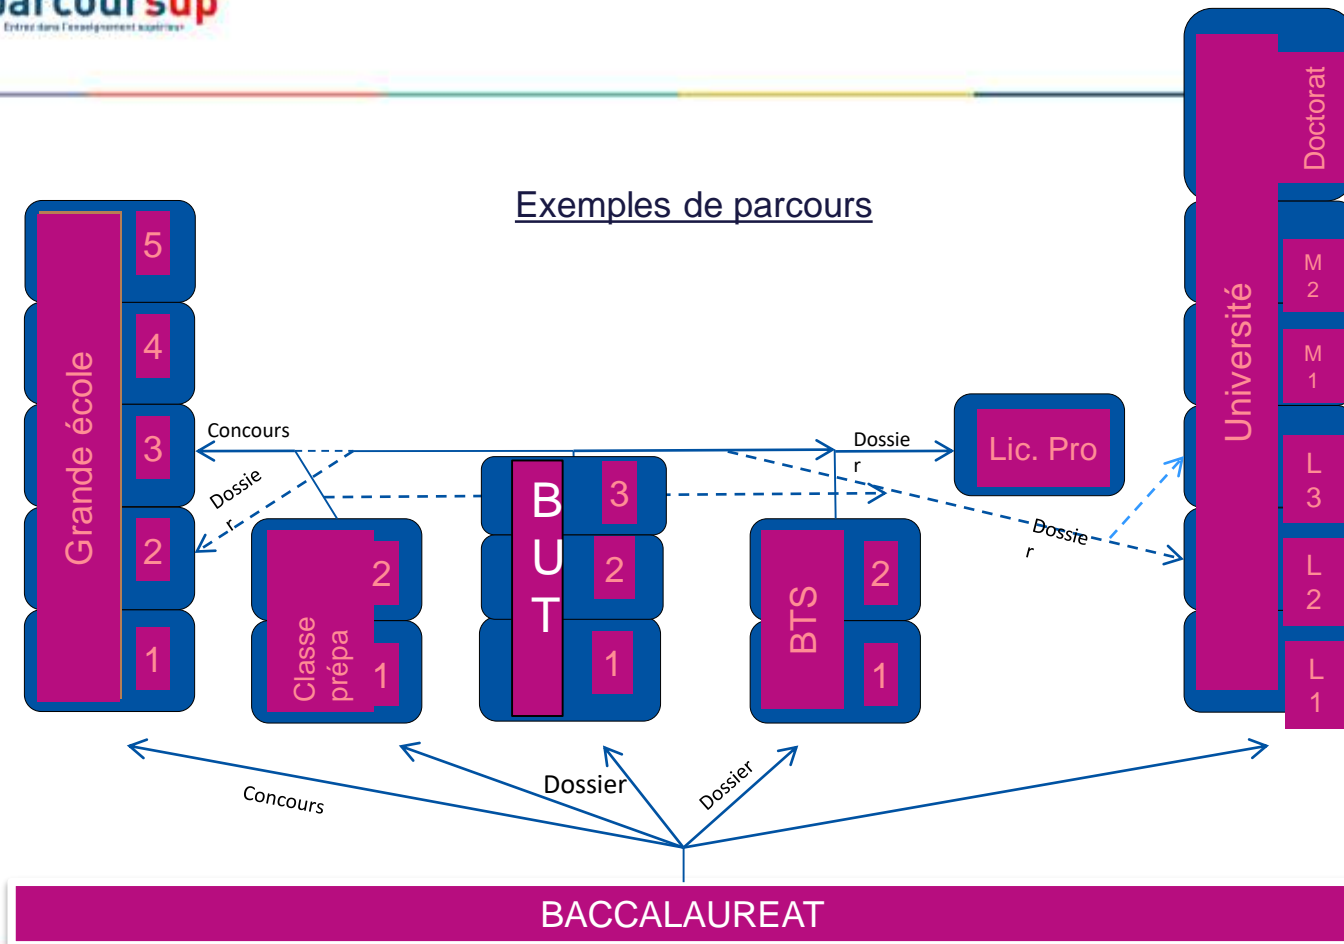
parcoursup
Entrez dans l'enseignement supérieur

Exemples de parcours

Grande école
5
4
3
2
1

Concours
Dossier

Classe prépa
2
1

BUT
3
2
1

Dossier

Lic. Pro

BTS
2
1

Dossier

Université
Doctorat
M2
M1
L3
L2
L1

Concours
Dossier
Dossier

BACCALAUREAT